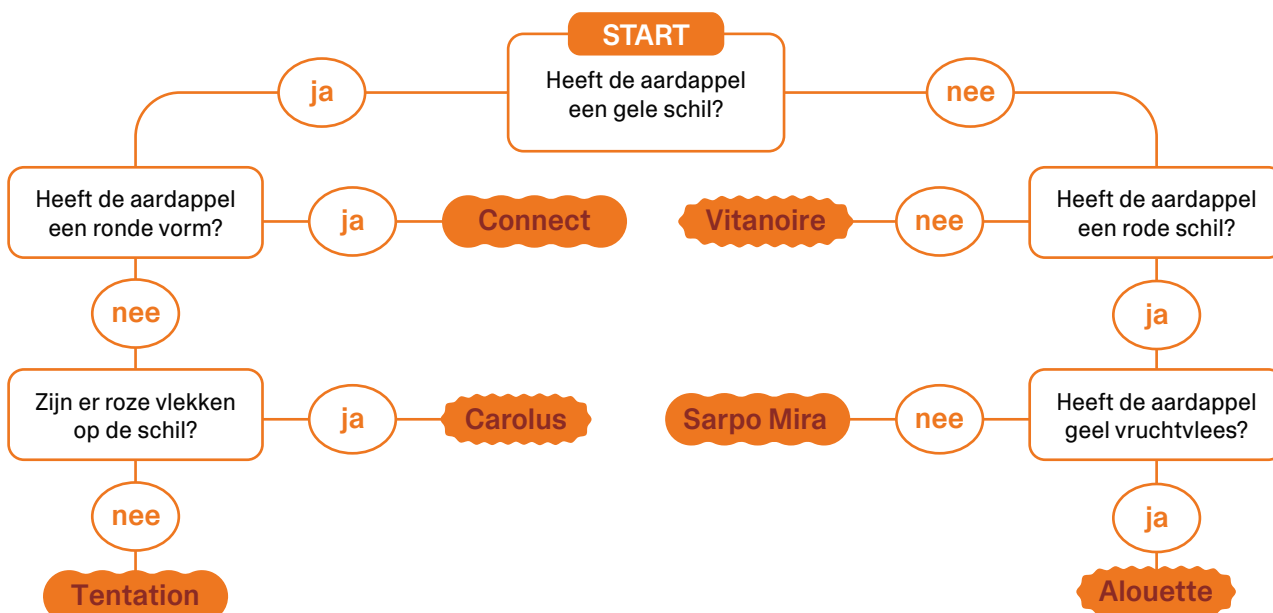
START

Heeft de aardappel een gele schil?

ja

nee

Heeft de aardappel een ronde vorm?

ja

Connect

nee

Zijn er roze vlekken op de schil?

ja

Carolus

nee

Tentation

Heeft de aardappel een rode schil?

nee

Vitanoire

ja

Heeft de aardappel geel vruchtvlees?

nee

Sarpo Mira

ja

Alouette